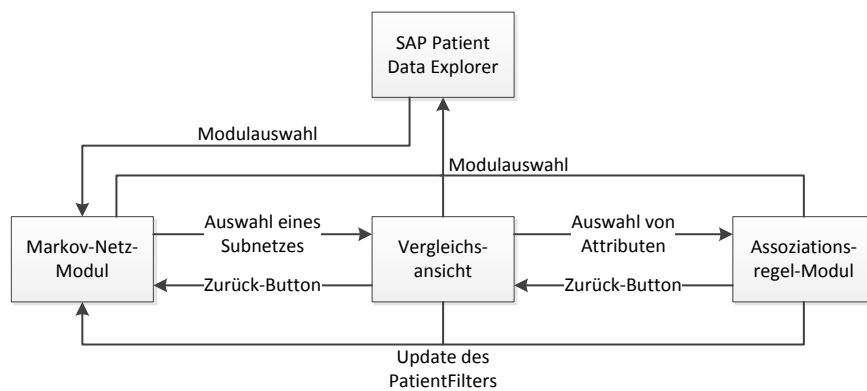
SAP Patient Data Explorer

Modulauswahl

Modulauswahl

Markov-Netz-Modul

Auswahl eines Subnetzes

Zurück-Button

Vergleichs-ansicht

Auswahl von Attributen

Zurück-Button

Assoziations-regel-Modul

Update des PatientFilters